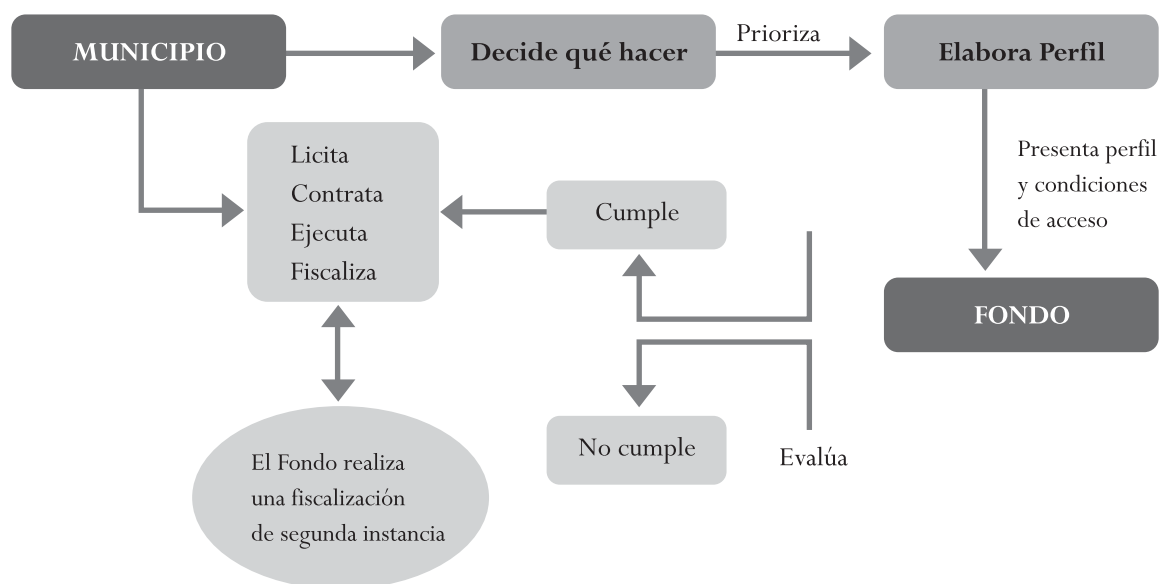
MUNICIPIO

Decide qué hacer

Prioriza

Elabora Perfil

Presenta perfil y condiciones de acceso

FONDO

Licita
Contrata
Ejecuta
Fiscaliza

Cumple

No cumple

Evalúa

El Fondo realiza una fiscalización de segunda instancia